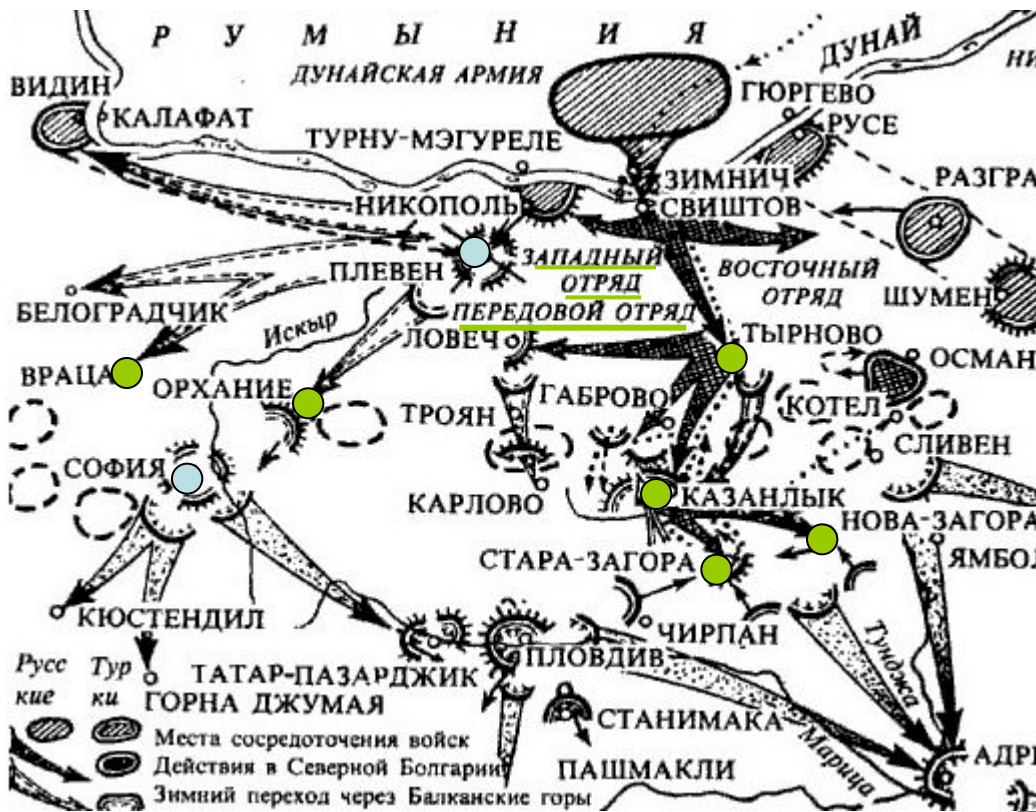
Р У М Ы Н И Я
ДУНАЙСКАЯ АРМИЯ
ДУНАЙ
НИ
ВИДИН
КАЛАФАТ
ТУРНУ-МЭГУРЕЛЕ
ГЮРГЕВО
РУСЕ
ЗИМНИЧ
РАЗГРА
НИКОПОЛЬ
СВИШТОВ
ЗАПАДНЫЙ ОТРЯД
ВОСТОЧНЫЙ ОТРЯД
ПЛЕВЕН
ШУМЕН
БЕЛОГРАДЧИК
ПЕРЕДОВОЙ ОТРЯД
Искыр
ЛОВЕЧ
ТЫРНОВО
ОСМАН
ВРАЦА
ОРХАНИЕ
ГАБРОВО
ТРОЯН
КОТЕЛ
СЛИВЕН
СОФИЯ
КАРЛОВО
КАЗАНЛЫК
НОВА-ЗАГОРА
СТАРА-ЗАГОРА
ЯМБОЛ
КЮСТЕНДИЛ
ЧИРПАН
Тунджа
Русс кие
Тур ки
ТАТАР-ПАЗАРДЖИК
ПЛОВДИВ
ГОРНА ДЖУМАЯ
СТАНИМАКА
Места сосредоточения войск
Действия в Северной Болгарии
Марица
ПАШМАКЛИ
АДР
Зимний переход через Балканские горы